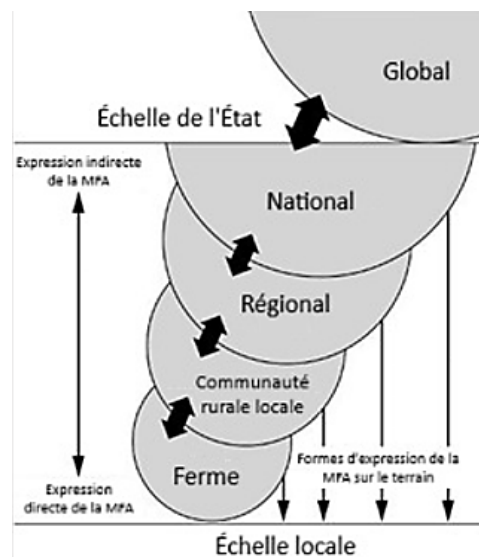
Global

Échelle de l'État

Expression indirecte de la MPA

National

Régional

Communauté rurale locale

Ferme

Formes d'expression de la MPA sur le terrain

Expression directe de la MPA

Échelle locale